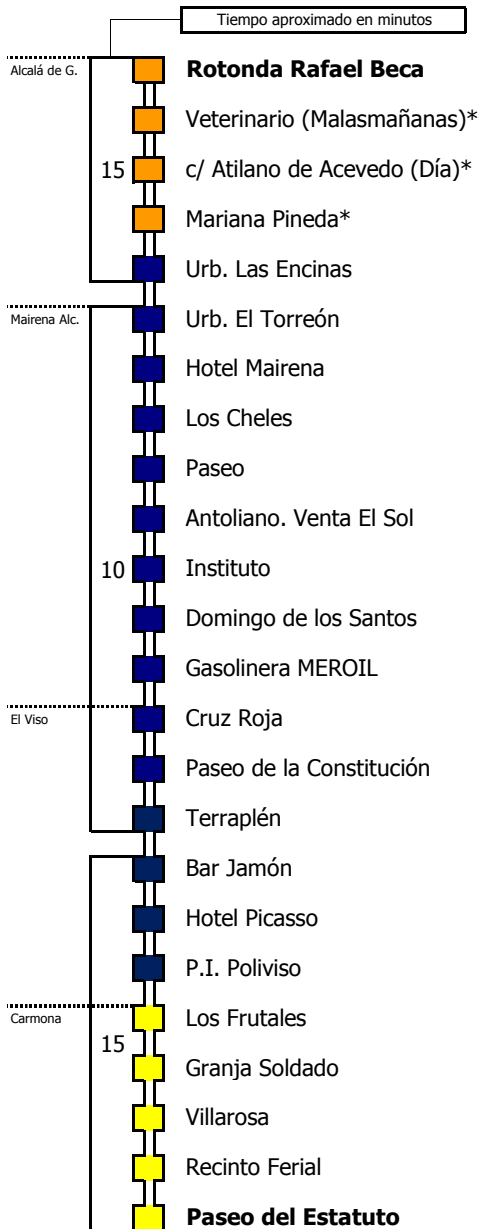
Tiempo aproximado en minutos

Alcalá de G.

**Rotonda Rafael Beca**

Veterinario (Malasmañanas)*

15

c/ Atilano de Acevedo (Día)*

Mariana Pineda*

Urb. Las Encinas

Mairena Alc.

Urb. El Torreón

Hotel Mairena

Los Cheles

Paseo

Antoliano. Venta El Sol

10

Instituto

Domingo de los Santos

Gasolinera MEROIL

El Viso

Cruz Roja

Paseo de la Constitución

Terraplén

Bar Jamón

Hotel Picasso

P.I. Poliviso

Carmona

Los Frutales

15

Granja Soldado

Villarosa

Recinto Ferial

**Paseo del Estatuto**